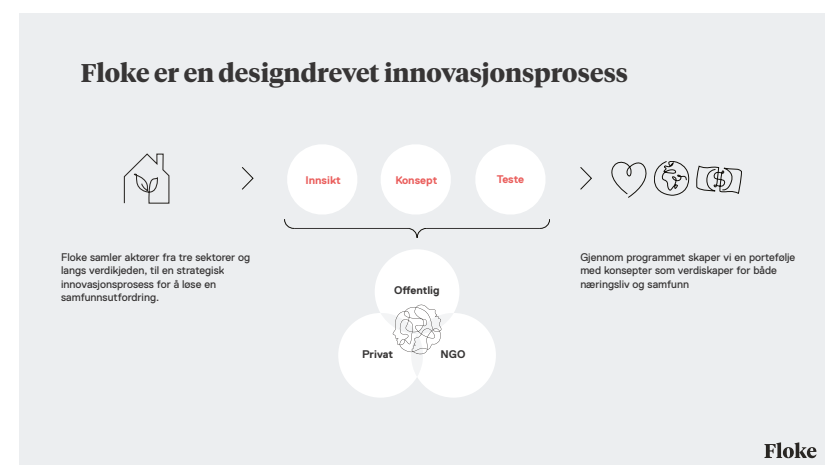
Floke er en designdrevet innovasjonsprosess

Innsikt

Konsept

Teste

Floke samler aktører fra tre sektorer og langs verdikjeden, til en strategisk innovasjonsprosess for å løse en samfunnsutfordring.

Offentlig

Privat

NGO

Gjennom programmet skaper vi en portefølje med konsepter som verdiskaper for både næringsliv og samfunn

Floke